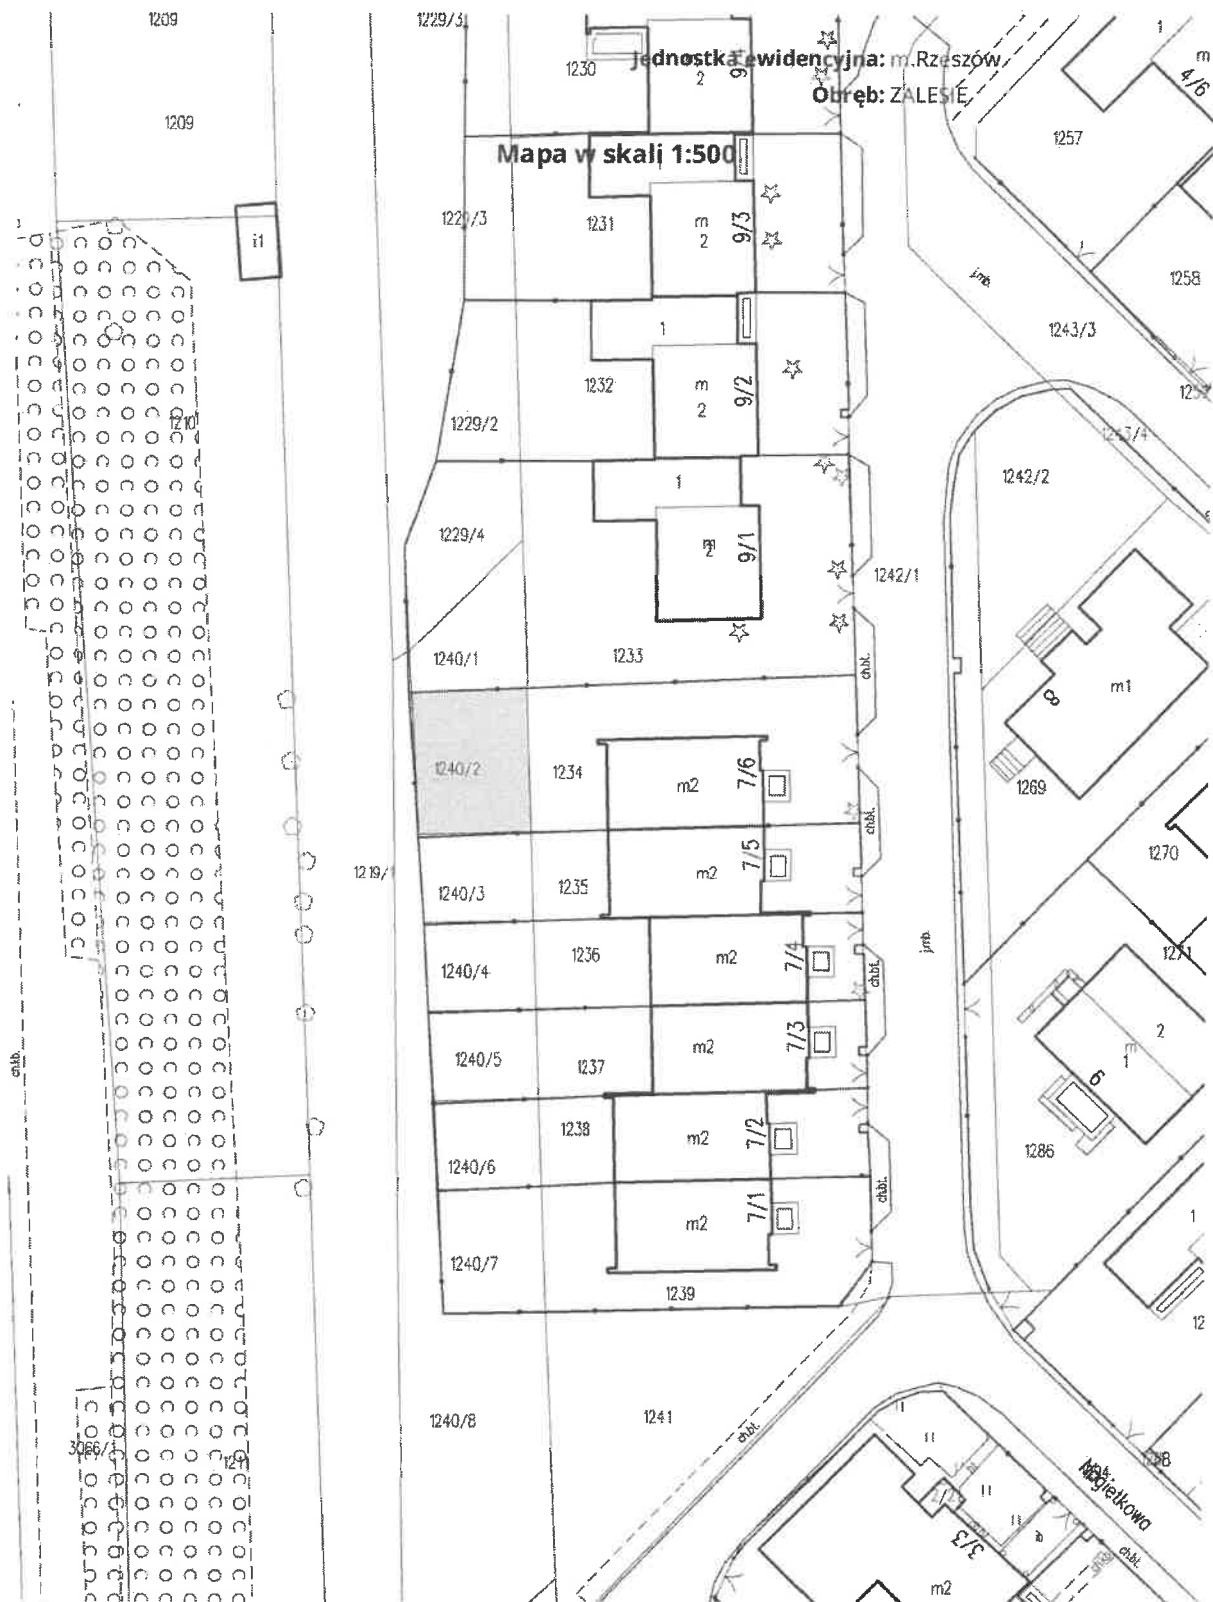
Jednostka ewidencyjna: m.Rzeszów
Obręb: ZALESIE
Mapa w skali 1:500

1209
1209
1229/3
1230
2
9
1
m
4/6
1257
i1
1229/3
1231
m
2
9/3
1258
1243/3
1
1232
m
2
9/2
1229/2
1210
1243/4
1242/2
1
1229/4
m
2
9/1
1242/1
1240/1
1233
ch.bt.
m1
8
1240/2
1234
m2
7/6
1269
ch.bt.
m2
7/5
1270
1219/1
1240/3
1235
1240/4
1236
m2
7/4
1271
ch.bt.
2
1240/5
1237
m2
7/3
1
6
1238
m2
7/2
1286
1240/6
ch.bt.
1
m2
7/1
1240/7
1239
12
1240/8
1241
ch.bt.
3066/1
1211
11
11
11
11
3/3
m2
Migdałkowa
1288
ch.bt.